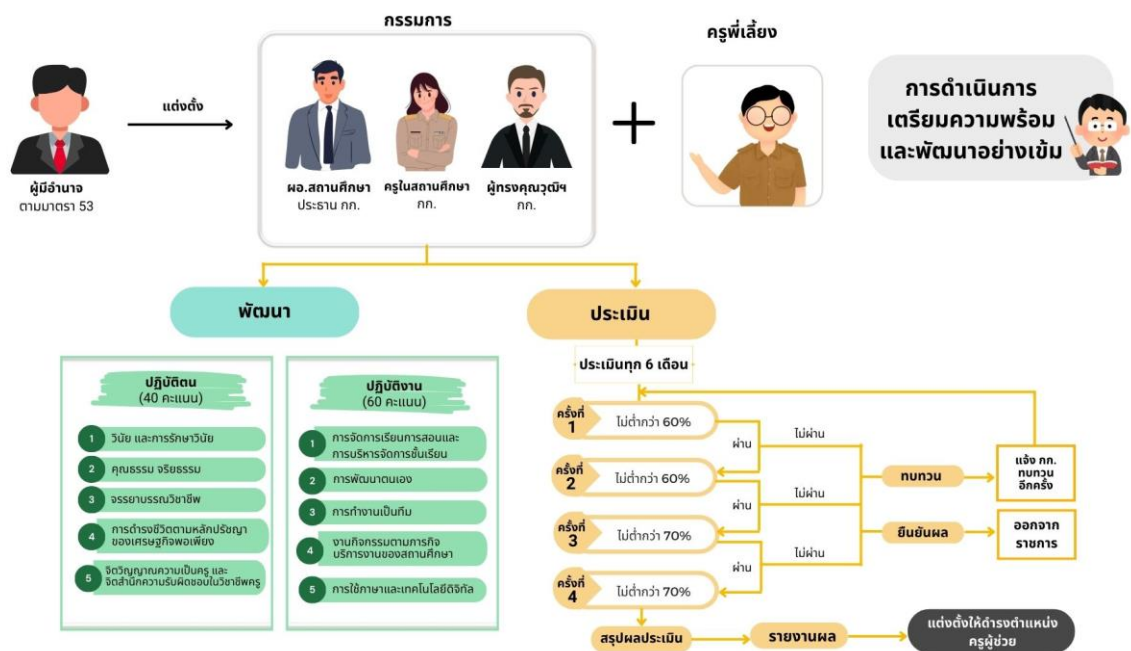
กรรมการ

ผู้มีอำนาจ ตามมาตรา 53

แต่งตั้ง

ผอ.สถานศึกษา ประธาน กก.

ครูในสถานศึกษา กก.

ผู้ทรงคุณวุฒิฯ กก.

ครูพี่เลี้ยง

การดำเนินการ เตรียมความพร้อม และพัฒนาอย่างเข้ม

พัฒนา

ปฏิบัติตน (40 คะแนน)

1 วินัย และการรักษาวินัย

2 คุณธรรม จริยธรรม

3 จรรยาบรรณวิชาชีพ

4 การดำรงชีวิตตามหลักปรัชญาของเศรษฐกิจพอเพียง

5 จิตวิญญาณความเป็นครู และจิตสำนึกความรับผิดชอบในวิชาชีพครู

ปฏิบัติงาน (60 คะแนน)

1 การจัดการเรียนการสอนและการบริหารจัดการชั้นเรียน

2 การพัฒนาตนเอง

3 การทำงานเป็นทีม

4 งานกิจกรรมตามภารกิจบริการงานของสถานศึกษา

5 การใช้ภาษาและเทคโนโลยีดิจิทัล

ประเมิน

ประเมินทุก 6 เดือน

ครั้งที่ 1 ไม่ต่ำกว่า 60%

ผ่าน

ไม่ผ่าน

ครั้งที่ 2 ไม่ต่ำกว่า 60%

ผ่าน

ไม่ผ่าน

ครั้งที่ 3 ไม่ต่ำกว่า 70%

ผ่าน

ไม่ผ่าน

ครั้งที่ 4 ไม่ต่ำกว่า 70%

ทบทวน

แจ้ง กก. ทบทวน อีกครั้ง

ยืนยันผล

ออกจาก ราชการ

สรุปผลประเมิน

รายงานผล

แต่งตั้งให้ดำรงตำแหน่ง ครูผู้ช่วย